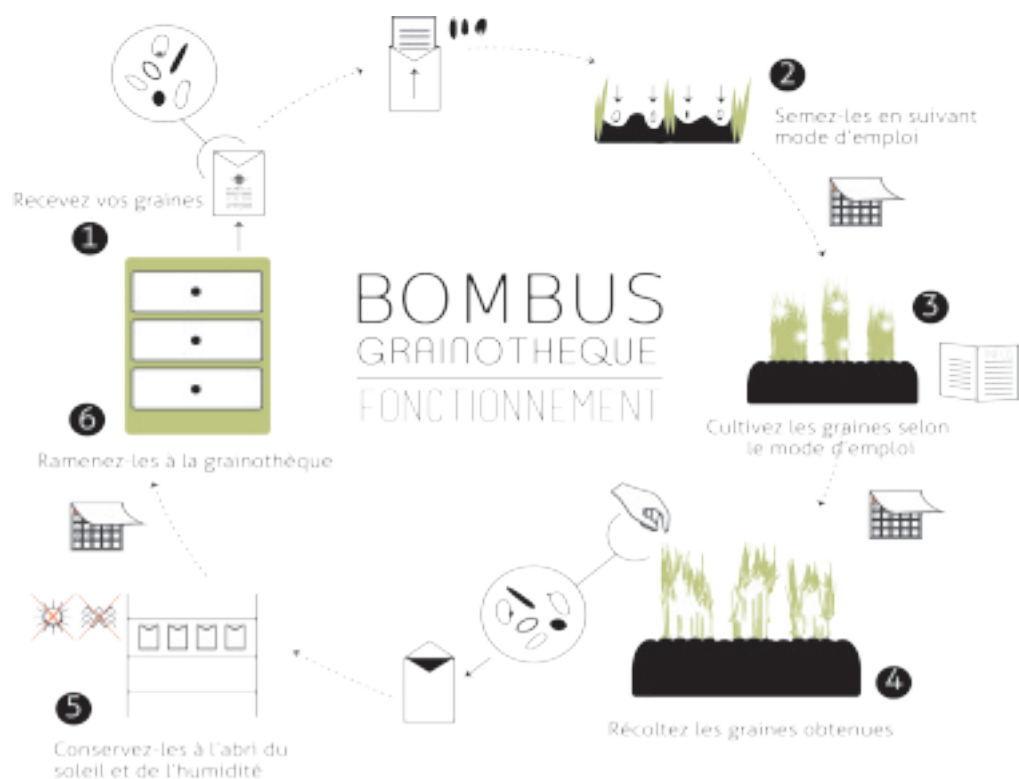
BOMBUS
GRAINOTHEQUE
FONCTIONNEMENT

1
Recevez vos graines

2
Semez-les en suivant mode d'emploi

3
Cultivez les graines selon le mode d'emploi

4
Récoltez les graines obtenues

5
Conservez-les à l'abri du soleil et de l'humidité

6
Ramenez-les à la grainothèque